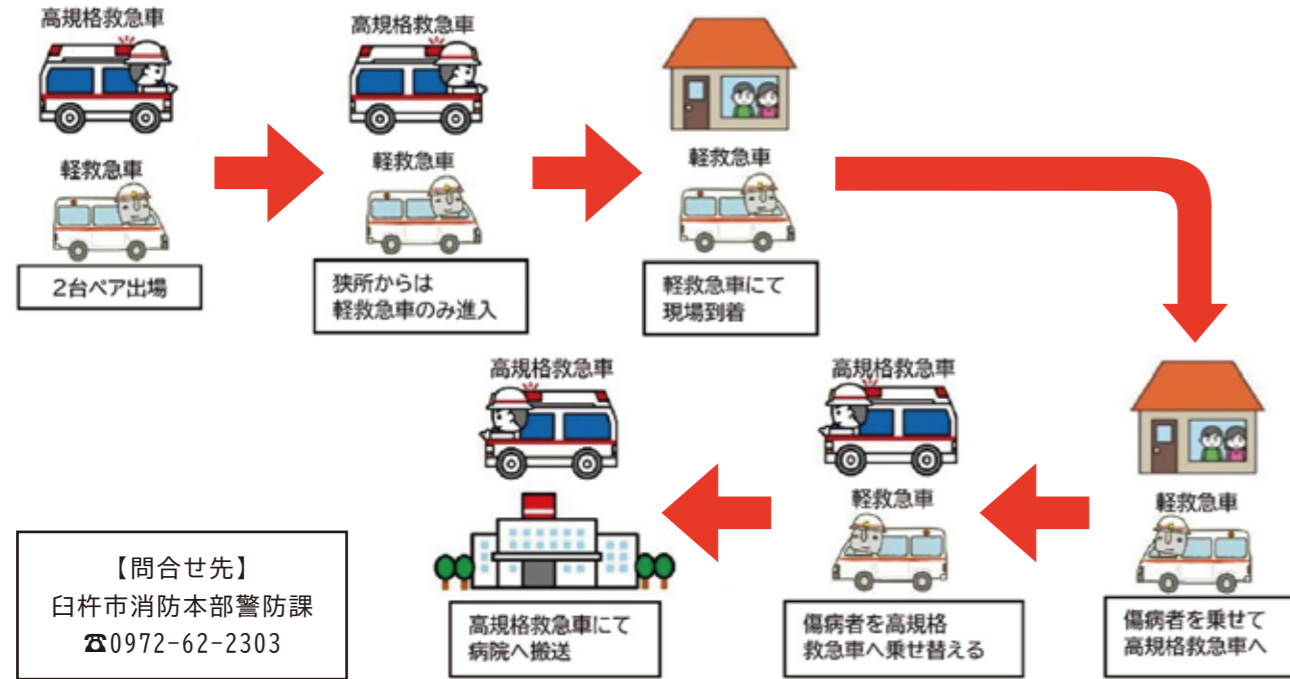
高規格救急車

軽救急車

2台ペア出場

高規格救急車

軽救急車

狭所からは軽救急車のみ進入

軽救急車

軽救急車にて現場到着

軽救急車

傷病者を乗せて高規格救急車へ

高規格救急車

軽救急車

傷病者を高規格救急車へ乗せ替える

高規格救急車

高規格救急車にて病院へ搬送

【問合せ先】
臼杵市消防本部警防課
☎0972-62-2303